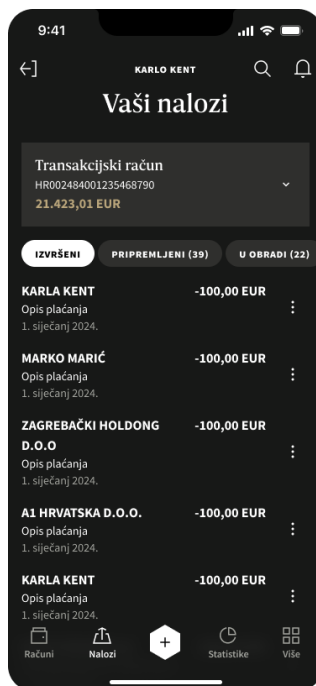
9:41

KARLO KENT

Vaši nalozi

Transakcijski račun
HR0024840012354687900
21.423,01 EUR

IZVRŠENI
PRIPREMLJENI (39)
U OBRADI (22)

KARLA KENT
Opis plaćanja
1. siječanj 2024.
-100,00 EUR

MARKO MARIĆ
Opis plaćanja
1. siječanj 2024.
-100,00 EUR

ZAGREBAČKI HOLDONG D.O.O
Opis plaćanja
1. siječanj 2024.
-100,00 EUR

A1 HRVATSKA D.O.O.
Opis plaćanja
1. siječanj 2024.
-100,00 EUR

KARLA KENT
Opis plaćanja
1. siječanj 2024.
-100,00 EUR

Računi
Nalozi
+
Statistike
Više